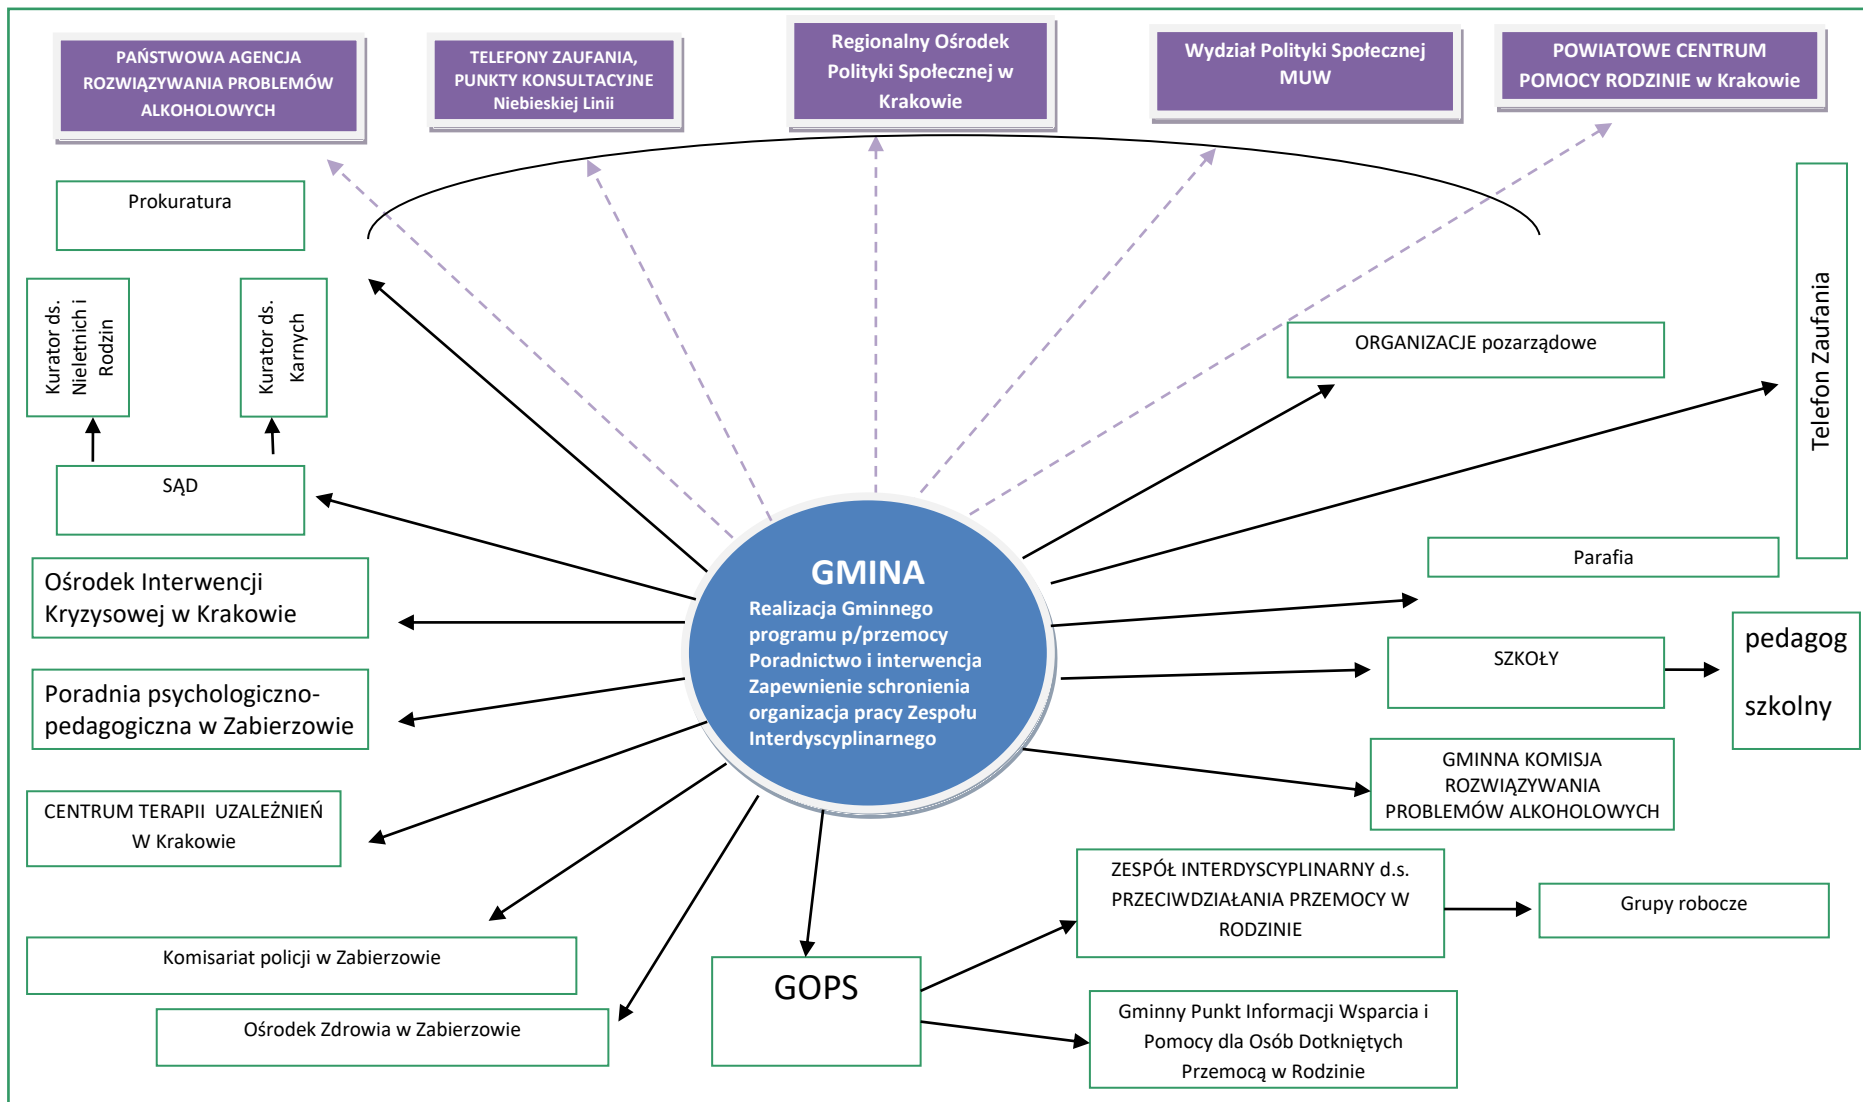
PAŃSTWOWA AGENCJA ROZWIĄZYWANIA PROBLEMÓW ALKOHOLOWYCH

TELEFONY ZAUFANIA, PUNKTY KONSULTACYJNE Niebieskiej Linii

Regionalny Ośrodek Polityki Społecznej w Krakowie

Wydział Polityki Społecznej MUW

POWIATOWE CENTRUM POMOCY RODZINIE w Krakowie

Prokuratura

Kurator ds. Nieletnich i Rodzin

Kurator ds. Karnych

SĄD

Ośrodek Interwencji Kryzysowej w Krakowie

Poradnia psychologiczno-pedagogiczna w Zabierzowie

CENTRUM TERAPII UZALEŻNIEŃ W Krakowie

Komisariat policji w Zabierzowie

Ośrodek Zdrowia w Zabierzowie

GMINA
Realizacja Gminnego programu p/przemocy
Poradnictwo i interwencja
Zapewnienie schronienia
organizacja pracy Zespołu Interdyscyplinarnego

GOPS

ORGANIZACJE pozarządowe

Telefon Zaufania

Parafia

SZKOŁY

pedagog szkolny

GMINNA KOMISJA ROZWIĄZYWANIA PROBLEMÓW ALKOHOLOWYCH

ZESPÓŁ INTERDYSCYPLINARNY d.s. PRZECIWDZIAŁANIA PRZEMOCY W RODZINIE

Grupy robocze

Gminny Punkt Informacji Wsparcia i Pomocy dla Osób Dotkniętych Przemocą w Rodzinie